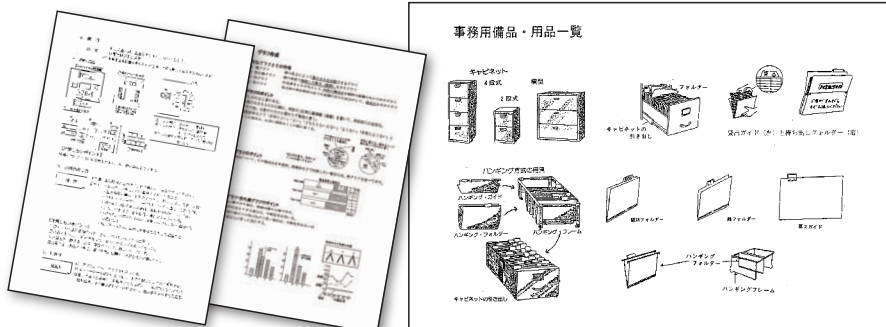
事務用備品・用品一覧

キャビネット
4段式
2段式
横型

フォルダー
キャビネットの引き出し

貸出ガイド（左）と持ち出しフォルダー（右）

ハンギング方式の用具
ハンギング・ガイド
ハンギング・フォルダー
ハンギング・フレーム
キャビネットの引き出し

個別フォルダー
雑フォルダー
第1ガイド

ハンギングフォルダー
ハンギングフレーム